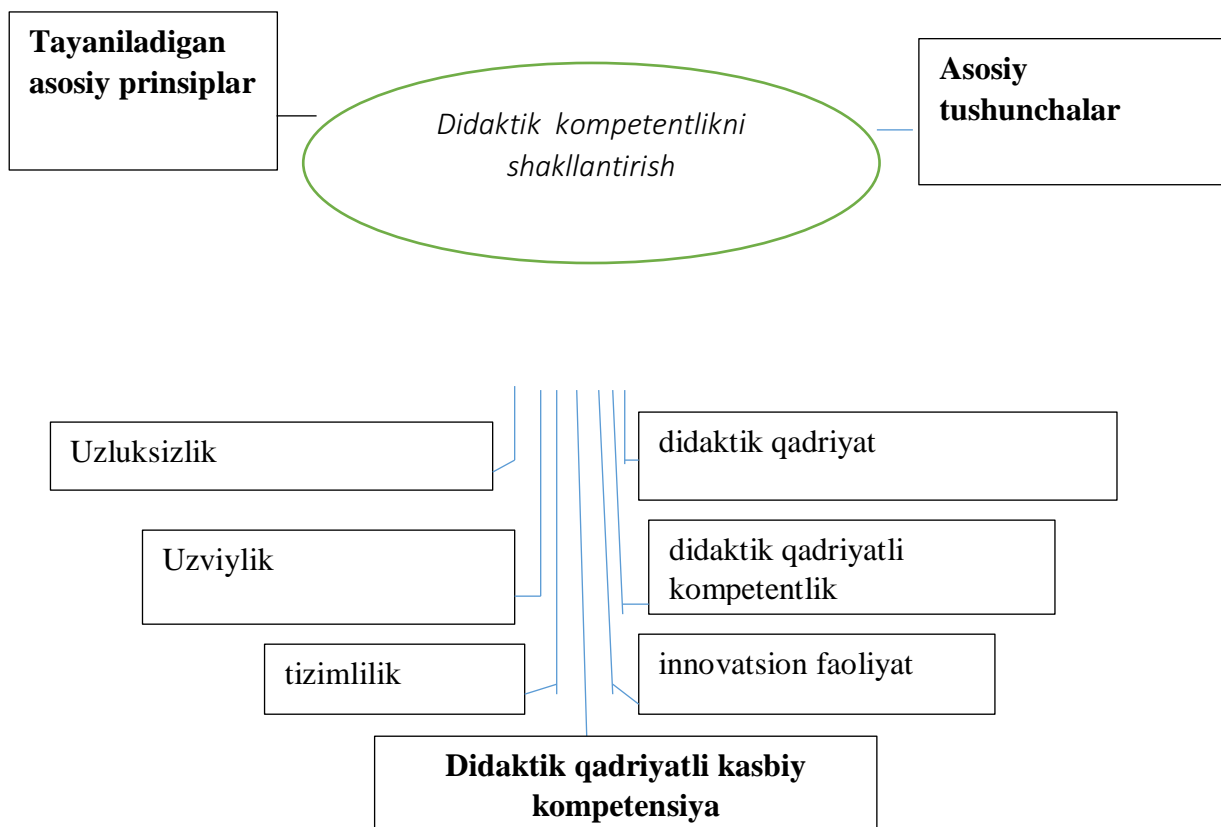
**Tayaniladigan asosiy prinsiplar**

*Didaktik kompetentlikni shakllantirish*

**Asosiy tushunchalar**

Uzluksizlik

didaktik qadriyat

Uzviylik

didaktik qadriyatli kompetentlik

tizimlilik

innovatsion faoliyat

**Didaktik qadriyatli kasbiy kompetensiya**